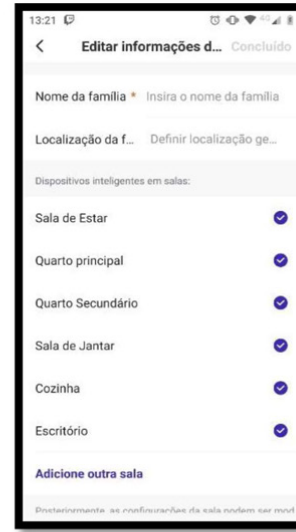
13:21

<

Editar informações d... Concluído

Nome da família * Insira o nome da família

Localização da f... Definir localização ge...

Dispositivos inteligentes em salas:

Sala de Estar

Quarto principal

Quarto Secundário

Sala de Jantar

Cozinha

Escritório

Adicione outra sala

Posteriormente, as configurações da sala podem ser mod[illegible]